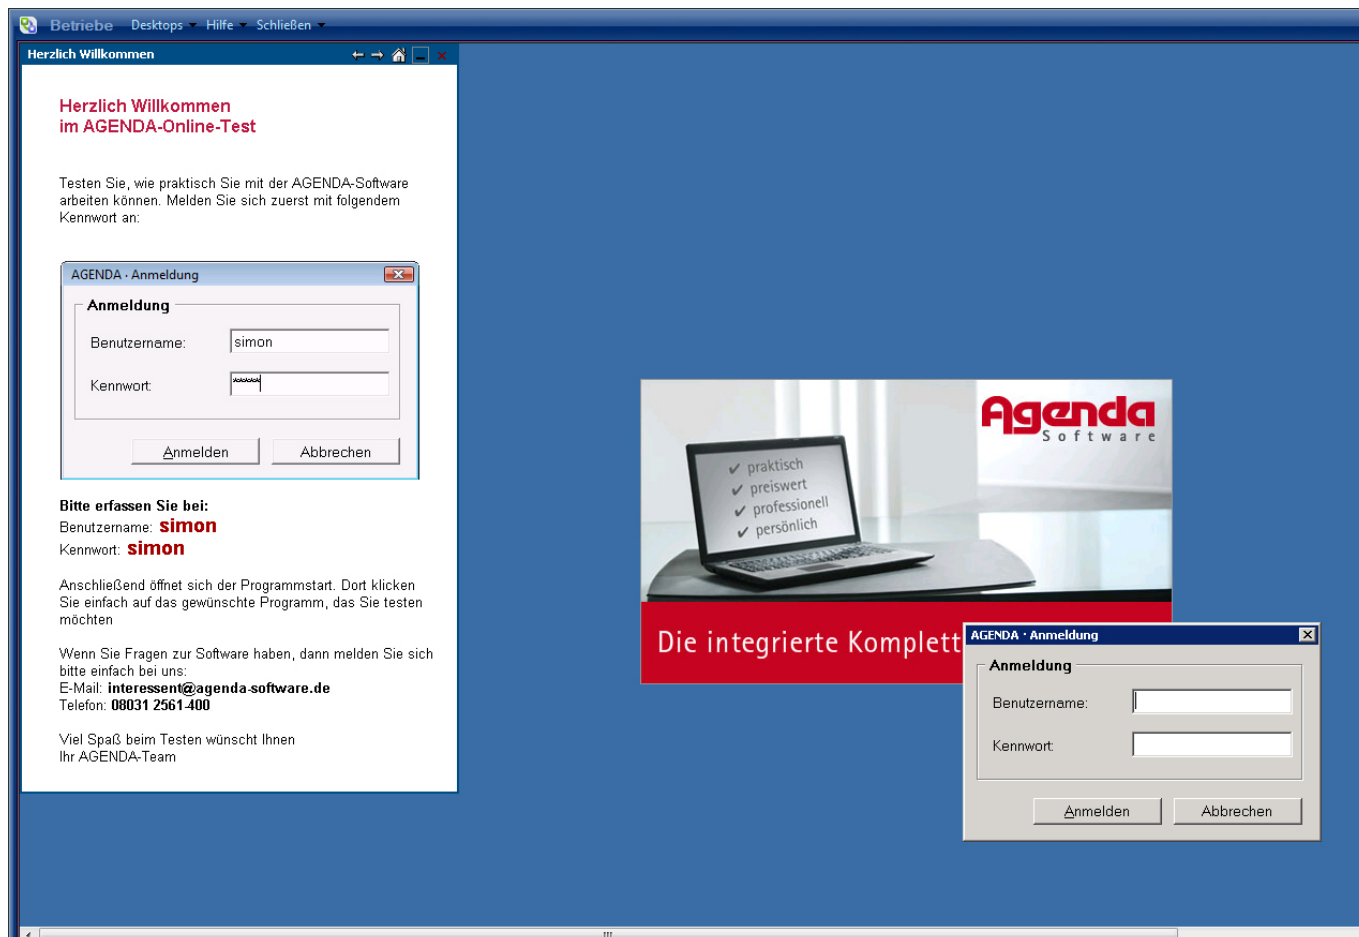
Betriebe Desktops Hilfe Schließen

Herzlich Willkommen

Herzlich Willkommen
im AGENDA-Online-Test

Testen Sie, wie praktisch Sie mit der AGENDA-Software arbeiten können. Melden Sie sich zuerst mit folgendem Kennwort an:

AGENDA · Anmeldung

Anmeldung

Benutzername: simon

Kennwort: *****

Anmelden Abbrechen

Bitte erfassen Sie bei:
Benutzername: simon
Kennwort: simon

Anschließend öffnet sich der Programmstart. Dort klicken Sie einfach auf das gewünschte Programm, das Sie testen möchten

Wenn Sie Fragen zur Software haben, dann melden Sie sich bitte einfach bei uns:
E-Mail: interessent@agenda-software.de
Telefon: 08031 2561-400

Viel Spaß beim Testen wünscht Ihnen
Ihr AGENDA-Team

Agenda
Software

✔ praktisch
✔ preiswert
✔ professionell
✔ persönlich

Die integrierte Komplett

AGENDA · Anmeldung

Anmeldung

Benutzername:

Kennwort:

Anmelden Abbrechen